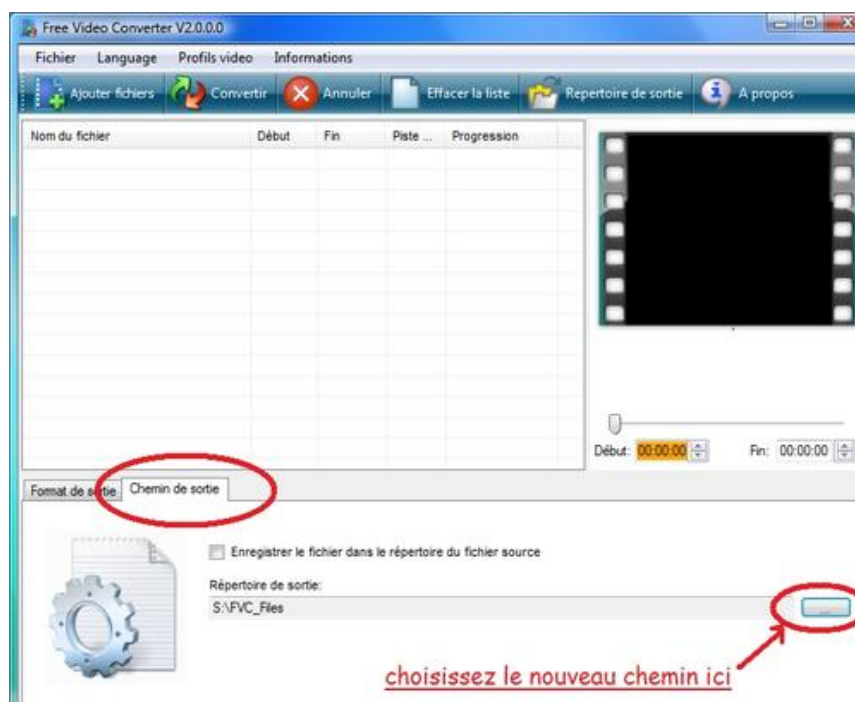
Free Video Converter V2.0.0.0

Fichier Language Profils video Informations

Ajouter fichiers Convertir Annuler Effacer la liste Repertoire de sortie A propos

| Nom du fichier | Début | Fin | Piste ... | Progression |
|---|---|---|---|---|

Début: 00:00:00 Fin: 00:00:00

Format de sortie Chemin de sortie

Enregistrer le fichier dans le répertoire du fichier source

Répertoire de sortie:

S:\FVC_Files

...

choisissez le nouveau chemin ici